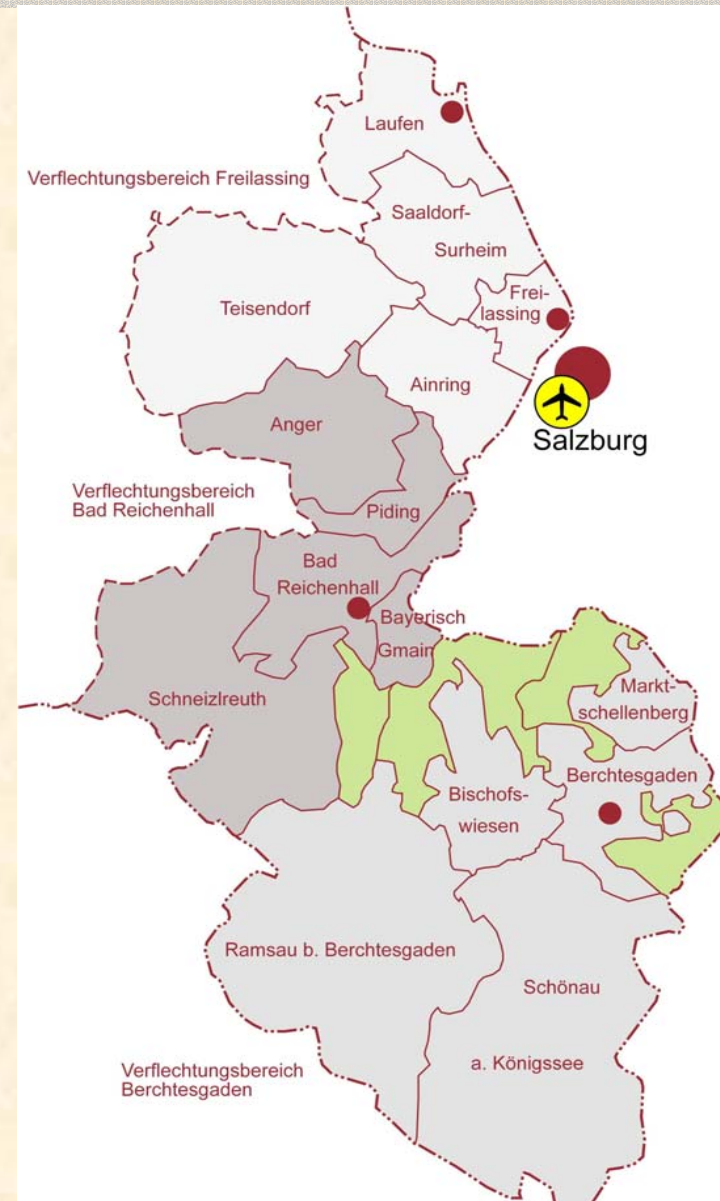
Laufen

Verflechtungsbereich Freilassing

Saaldorf-Surheim

Teisendorf

Freilassing

Ainring

Salzburg

Anger

Verflechtungsbereich Bad Reichenhall

Piding

Bad Reichenhall

Bayerisch Gmain

Schneizlreuth

Marktschellenberg

Berchtesgaden

Bischofswiesen

Ramsau b. Berchtesgaden

Schönau a. Königssee

Verflechtungsbereich Berchtesgaden